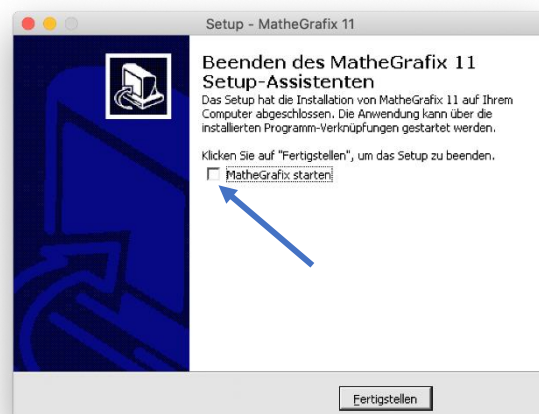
Setup - MatheGrafix 11

Beenden des MatheGrafix 11 Setup-Assistenten

Das Setup hat die Installation von MatheGrafix 11 auf Ihrem Computer abgeschlossen. Die Anwendung kann über die installierten Programm-Verknüpfungen gestartet werden.

Klicken Sie auf "Fertigstellen", um das Setup zu beenden.

MatheGrafix starten

Fertigstellen